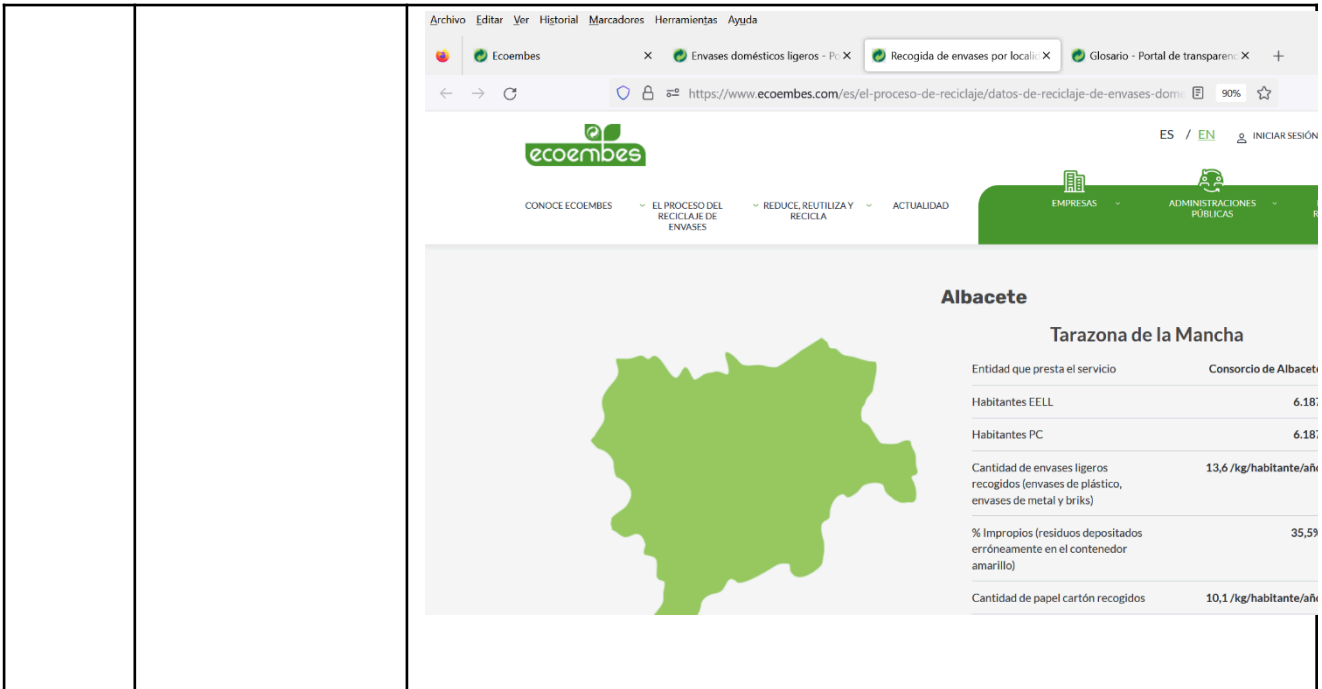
Archivo Editar Ver Historial Marcadores Herramientas Ayuda

Ecoembes ×
Envases domésticos ligeros - Po ×
Recogida de envases por localid ×
Glosario - Portal de transparenc ×
+

https://www.ecoembes.com/es/el-proceso-de-reciclaje/datos-de-reciclaje-de-envases-domé
90%

ecoembes

ES / EN
INICIAR SESIÓN

CONOCE ECOEMBES
EL PROCESO DEL RECICLAJE DE ENVASES
REDUCE, REUTILIZA Y RECICLA
ACTUALIDAD
EMPRESAS
ADMINISTRACIONES PÚBLICAS

Albacete

Tarazona de la Mancha

| | |
|---|---|
| Entidad que presta el servicio | Consorcio de Albacete |
| Habitantes EELL | 6.187 |
| Habitantes PC | 6.187 |
| Cantidad de envases ligeros recogidos (envases de plástico, envases de metal y briks) | 13,6 /kg/habitante/año |
| % Impropios (residuos depositados erróneamente en el contenedor amarillo) | 35,5% |
| Cantidad de papel cartón recogidos | 10,1 /kg/habitante/año |